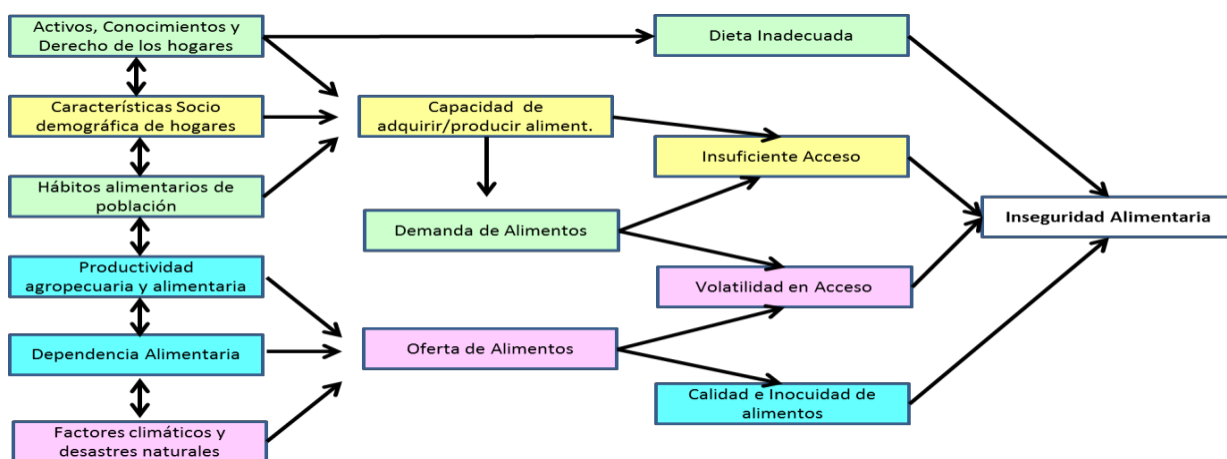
Activos, Conocimientos y Derecho de los hogares

Características Socio demográfica de hogares

Hábitos alimentarios de población

Productividad agropecuaria y alimentaria

Dependencia Alimentaria

Factores climáticos y desastres naturales

Capacidad de adquirir/producir aliment.

Demanda de Alimentos

Oferta de Alimentos

Dieta Inadecuada

Insuficiente Acceso

Volatilidad en Acceso

Calidad e Inocuidad de alimentos

Inseguridad Alimentaria